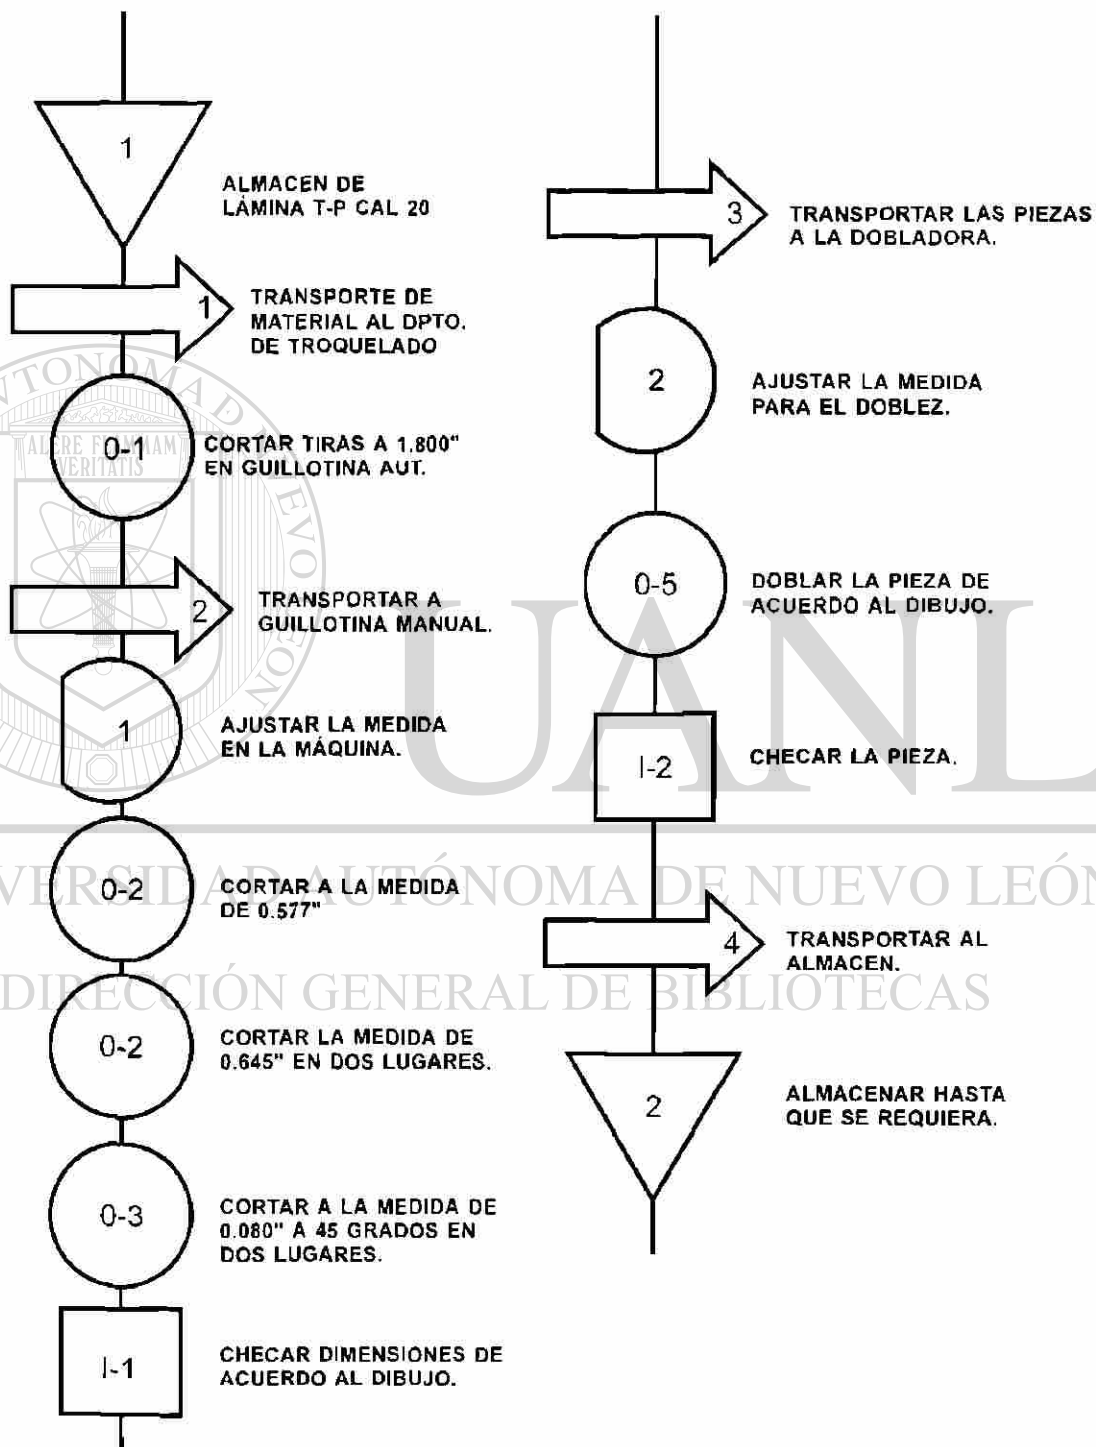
1

ALMACEN DE LÁMINA T-P CAL 20

1

TRANSPORTE DE MATERIAL AL DPTO. DE TROQUELADO

0-1

CORTAR TIRAS A 1.800" EN GUILLOTINA AUT.

2

TRANSPORTAR A GUILLOTINA MANUAL.

1

AJUSTAR LA MEDIDA EN LA MÁQUINA.

0-2

CORTAR A LA MEDIDA DE 0.577"

0-2

CORTAR LA MEDIDA DE 0.645" EN DOS LUGARES.

0-3

CORTAR A LA MEDIDA DE 0.080" A 45 GRADOS EN DOS LUGARES.

I-1

CHECAR DIMENSIONES DE ACUERDO AL DIBUJO.

3

TRANSPORTAR LAS PIEZAS A LA DOBLADORA.

2

AJUSTAR LA MEDIDA PARA EL DOBLEZ.

0-5

DOBLAR LA PIEZA DE ACUERDO AL DIBUJO.

I-2

CHECAR LA PIEZA.

4

TRANSPORTAR AL ALMACEN.

2

ALMACENAR HASTA QUE SE REQUIERA.

UANL

UNIVERSIDAD AUTÓNOMA DE NUEVO LEÓN

DIRECCIÓN GENERAL DE BIBLIOTECAS

ALERE FLAMMAM VERITATIS